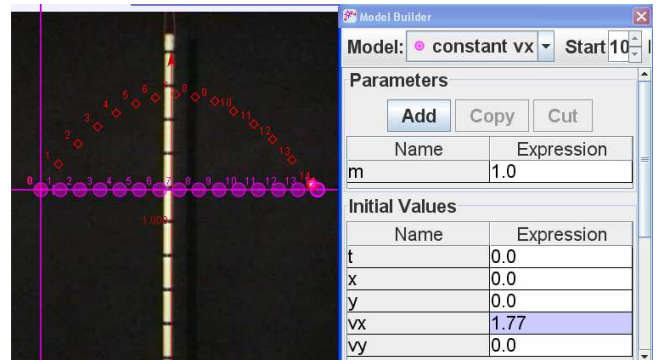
Model Builder

Model: constant vx

Start 10

Parameters

Add Copy Cut

| Name | Expression |
|---|---|
| m | 1.0 |

Initial Values

| Name | Expression |
|---|---|
| t | 0.0 |
| x | 0.0 |
| y | 0.0 |
| vx | 1.77 |
| vy | 0.0 |

1 2 3 4 5 6 7 8 9 10 11 12 13 14

0 1 2 3 4 5 6 7 8 9 10 11 12 13 14

1.000